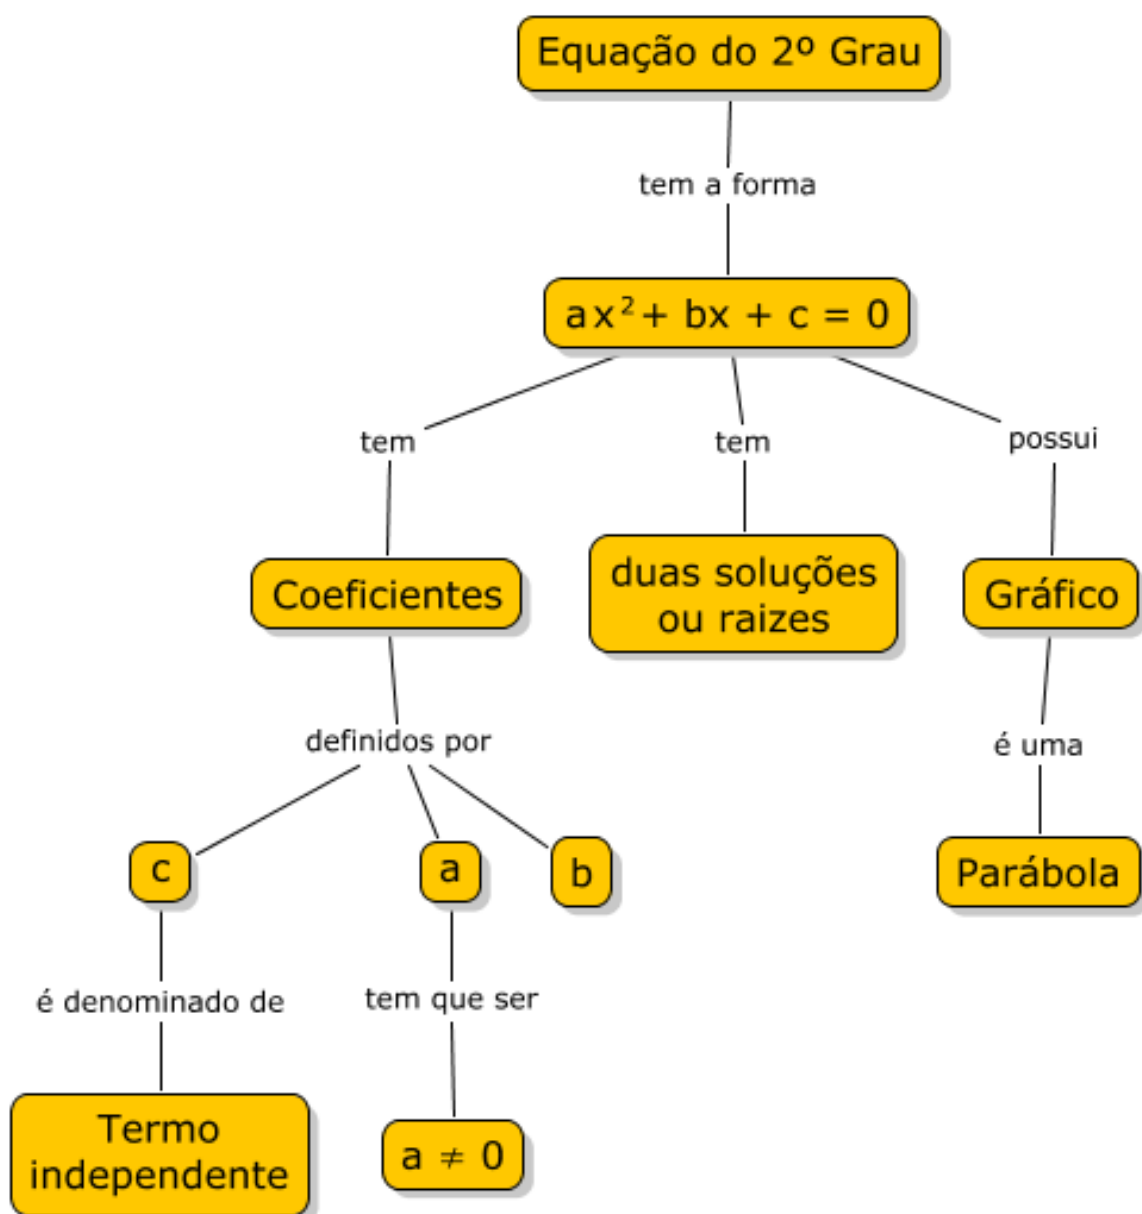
Equação do 2º Grau

tem a forma

$ax^2 + bx + c = 0$

tem

tem

possui

Coeficientes

duas soluções ou raizes

Gráfico

definidos por

é uma

c

a

b

Parábola

é denominado de

tem que ser

Termo independente

$a \neq 0$